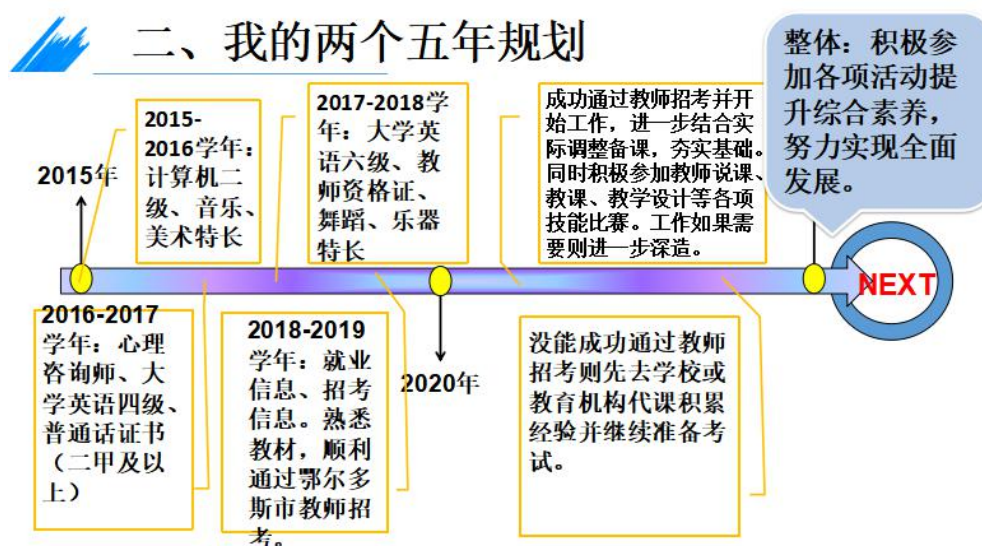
二、我的两个五年规划

2015年

2015-2016学年：计算机二级、音乐、美术特长

2017-2018学年：大学英语六级、教师资格证、舞蹈、乐器特长

成功通过教师招考并开始工作，进一步结合实际调整备课，夯实基础。同时积极参加教师说课、教课、教学设计等各项技能比赛。工作如果需要则进一步深造。

整体：积极参加各项活动提升综合素养，努力实现全面发展。

NEXT

2016-2017学年：心理咨询师、大学英语四级、普通话证书（二甲及以上）

2018-2019学年：就业信息、招考信息。熟悉教材，顺利通过鄂尔多斯市教师招考。

2020年

没能成功通过教师招考则先去学校或教育机构代课积累经验并继续准备考试。